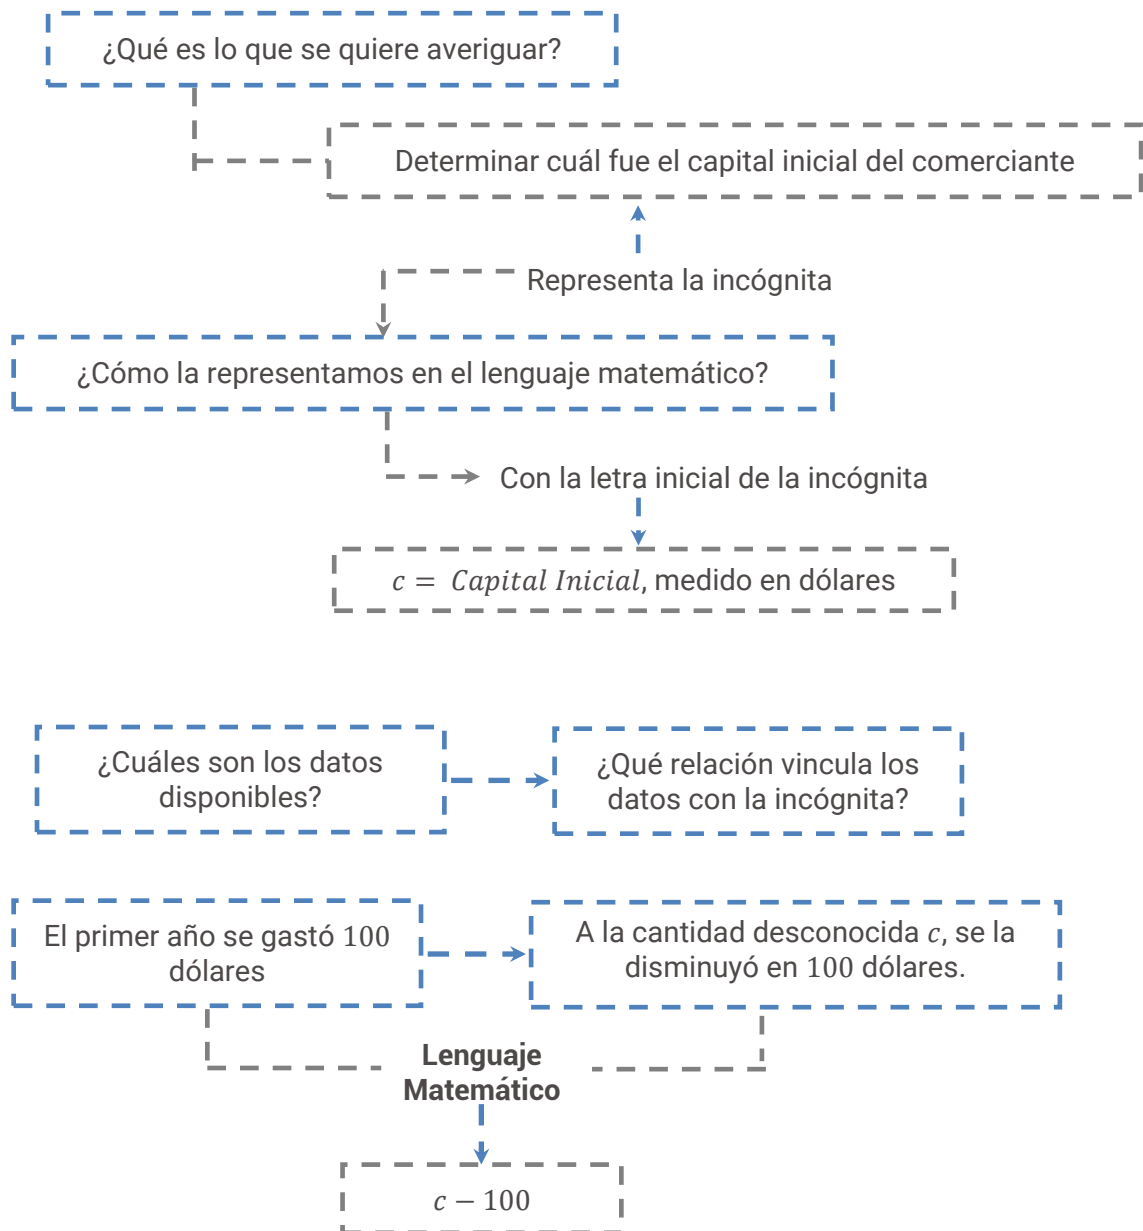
¿Qué es lo que se quiere averiguar?

Determinar cuál fue el capital inicial del comerciante

Representa la incógnita

¿Cómo la representamos en el lenguaje matemático?

Con la letra inicial de la incógnita

$c = Capital\ Inicial$, medido en dólares

¿Cuáles son los datos disponibles?

¿Qué relación vincula los datos con la incógnita?

El primer año se gastó $100$ dólares

A la cantidad desconocida $c$, se la disminuyó en $100$ dólares.

**Lenguaje Matemático**

$c - 100$